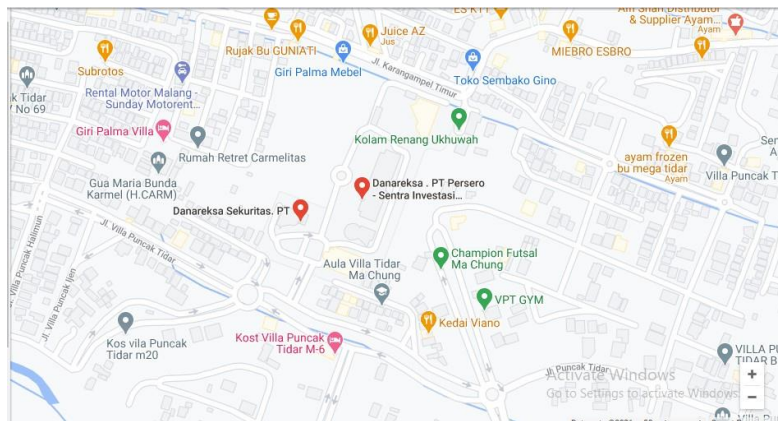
ES KTT
Ani Shan Distributor & Supplier Ayam...
Ayam
Rujak Bu GUNIATI
Juice AZ
Jus
MIEBRO ESBRO
Subrotos
Giri Palma Mebel
Jl. Karangampel Timur
Toko Sembako Gino
ncak Tidar
No 69
Rental Motor Malang - Sunday Motorent...
Giri Palma Villa
Kolam Renang Ukhuwah
Rumah Retret Carmelitas
ayam frozen bu mega tidar
Ayam
Villa Puncak Tid
Gua Maria Bunda Karmel (H.CARM)
Danareksa . PT Persero - Sentra Investasi...
Danareksa Sekuritas. PT
Jl. Villa Puncak Tidar
Jl. Villa Puncak Halimun
Jl. Villa Puncak Ijen
Champion Futsal Ma Chung
Aula Villa Tidar Ma Chung
VPT GYM
Kedai Viano
Kos vila Puncak Tidar m20
Kost Villa Puncak Tidar M-6
Jl. Puncak Tidar
Activate Windows
Go to Settings to activate Windows.
VILLA P
TIDAR B
Villa Pu
+
−